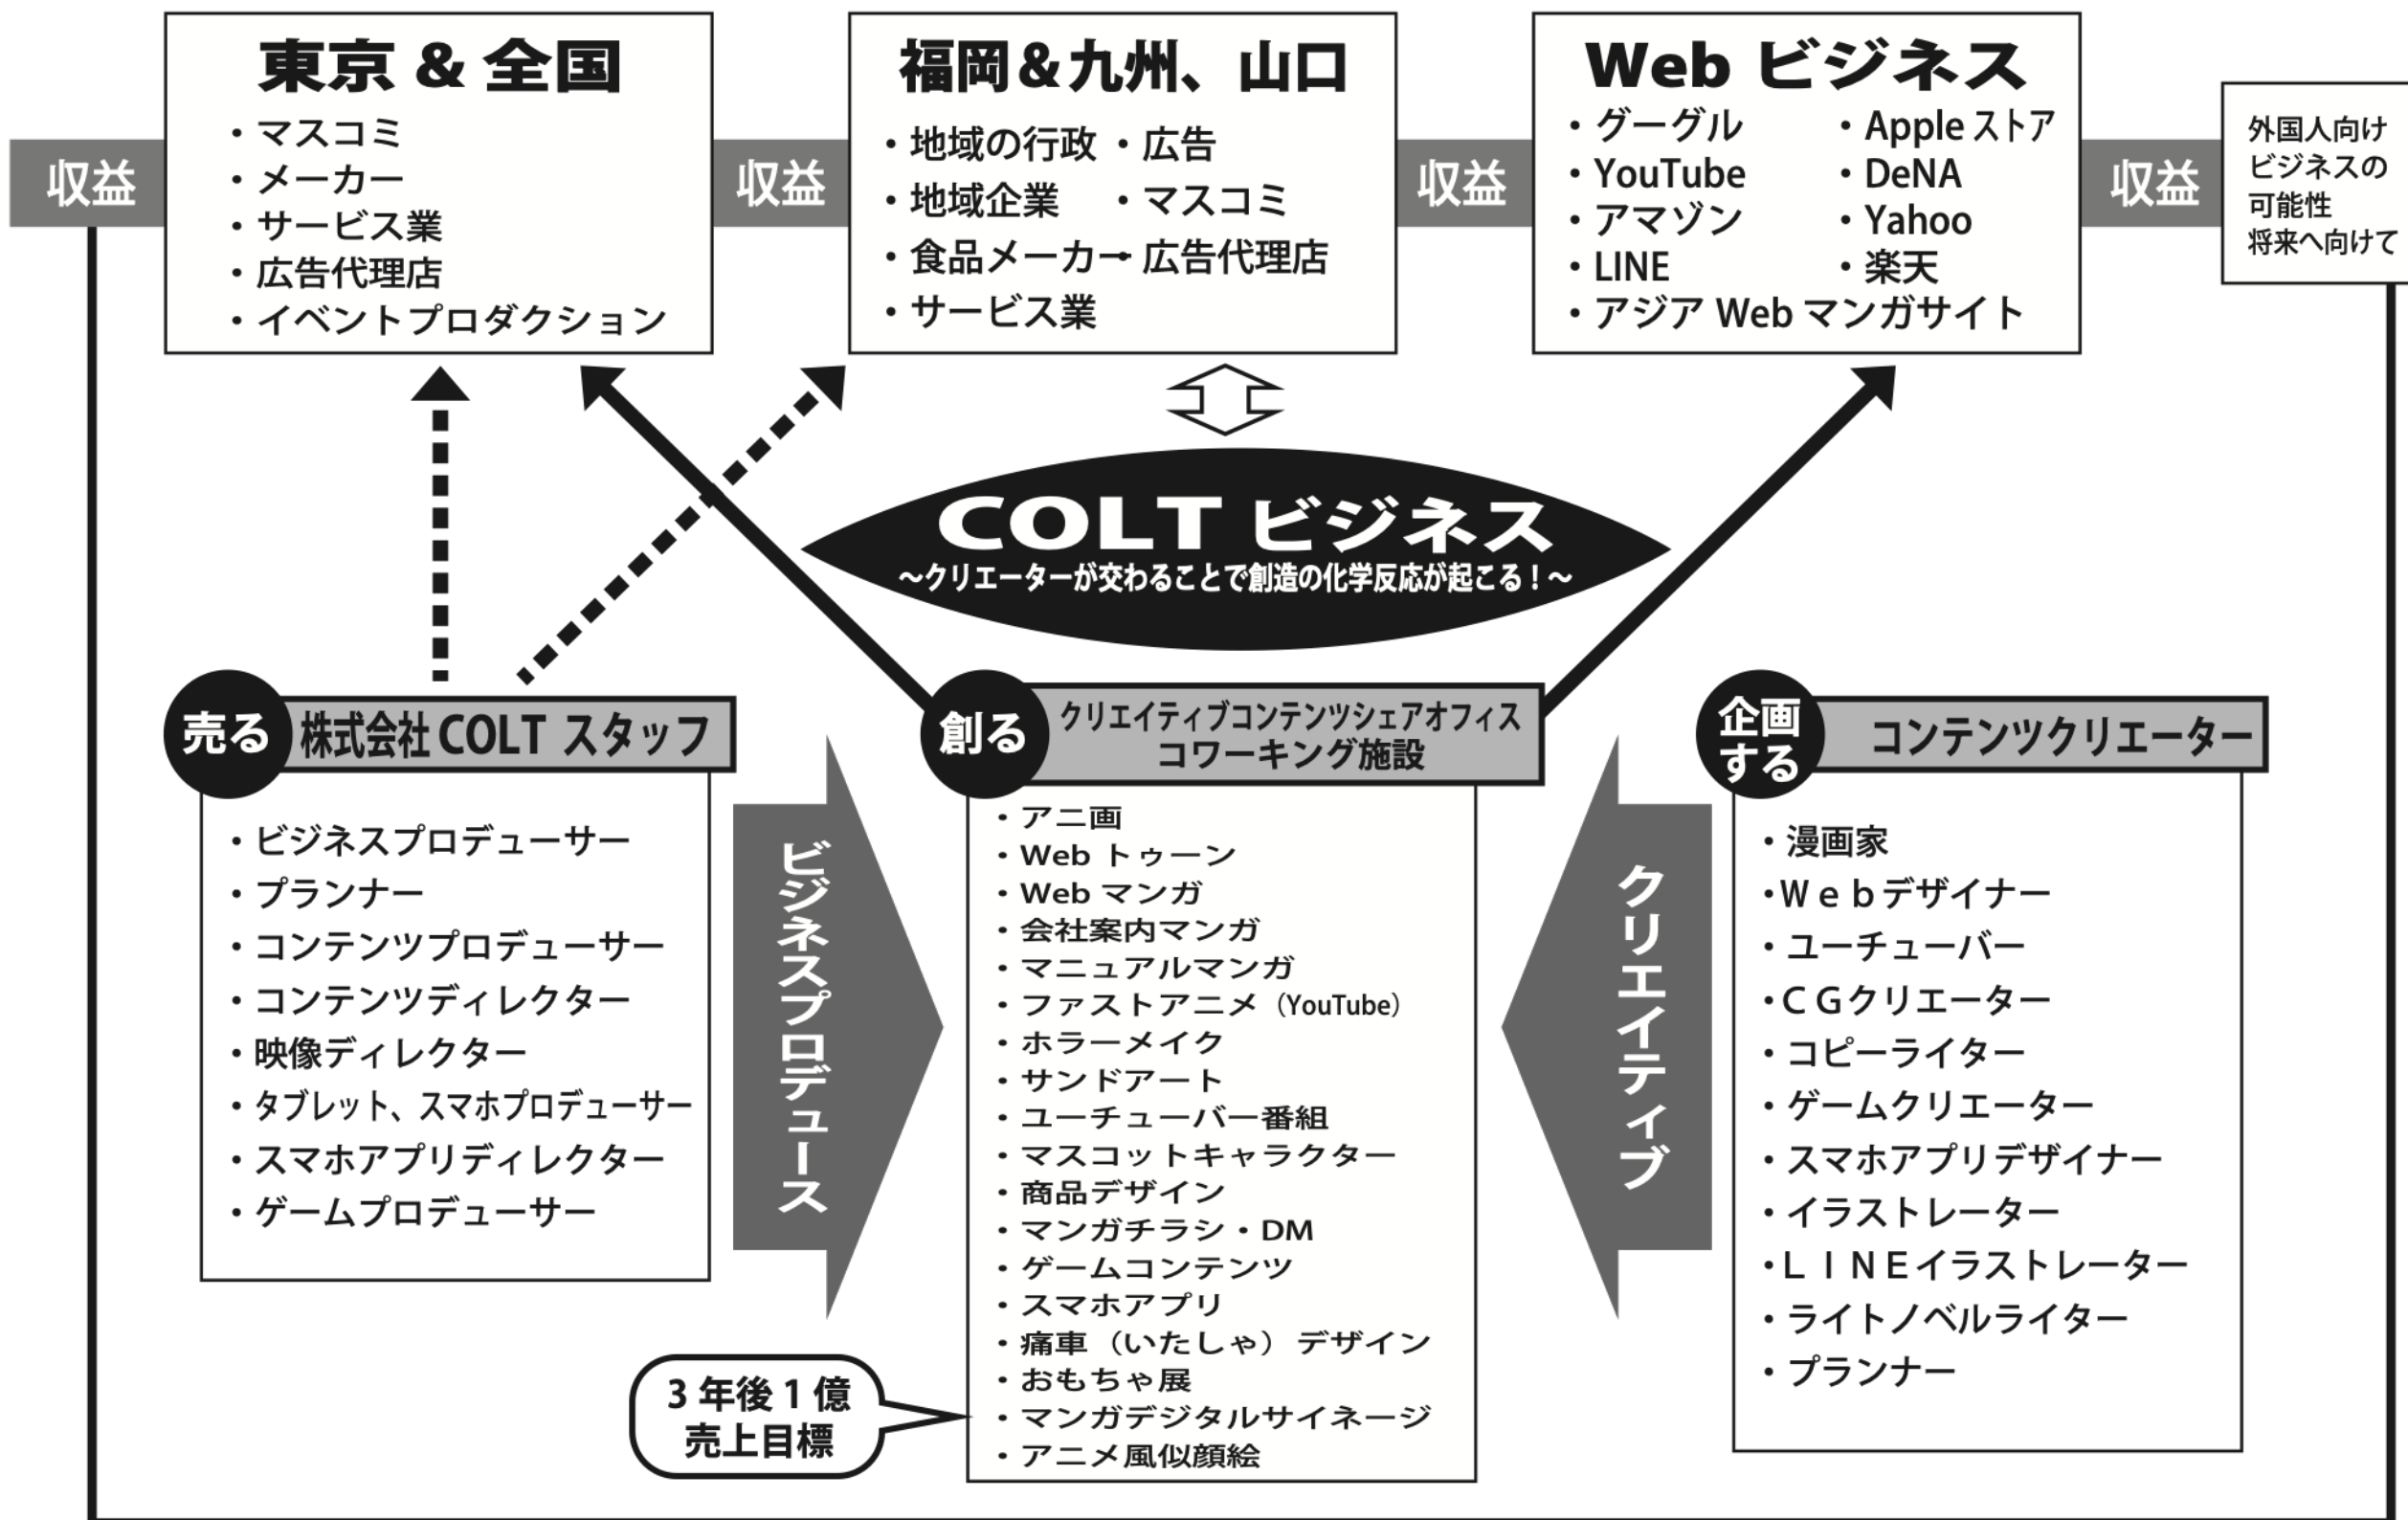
収益

東京 & 全国
・マスコミ
・メーカー
・サービス業
・広告代理店
・イベントプロダクション

収益

福岡&九州、山口
・地域の行政 ・広告
・地域企業 ・マスコミ
・食品メーカー ・広告代理店
・サービス業

収益

Web ビジネス
・グーグル
・YouTube
・アマゾン
・LINE
・アジア Web マンガサイト
・Apple ストア
・DeNA
・Yahoo
・楽天

収益

外国人向け
ビジネスの
可能性
将来へ向けて

COLT ビジネス
～クリエーターが交わることで創造の化学反応が起こる！～

売る 株式会社 COLT スタッフ
・ビジネスプロデューサー
・プランナー
・コンテンツプロデューサー
・コンテンツディレクター
・映像ディレクター
・タブレット、スマホプロデューサー
・スマホアプリディレクター
・ゲームプロデューサー

ビジネスプロデュース

創る クリエイティブコンテンツシェアオフィス
コワーキング施設
・アニ画
・Web トゥーン
・Web マンガ
・会社案内マンガ
・マニュアルマンガ
・ファストアニメ（YouTube）
・ホラーメイク
・サンドアート
・ユーチューバー番組
・マスコットキャラクター
・商品デザイン
・マンガチラシ・DM
・ゲームコンテンツ
・スマホアプリ
・痛車（いたしゃ）デザイン
・おもちゃ展
・マンガデジタルサイネージ
・アニメ風似顔絵

3 年後 1 億
売上目標

クリエイティブ

企画する コンテンツクリエーター
・漫画家
・Ｗｅｂデザイナー
・ユーチューバー
・ＣＧクリエーター
・コピーライター
・ゲームクリエーター
・スマホアプリデザイナー
・イラストレーター
・ＬＩＮＥイラストレーター
・ライトノベルライター
・プランナー